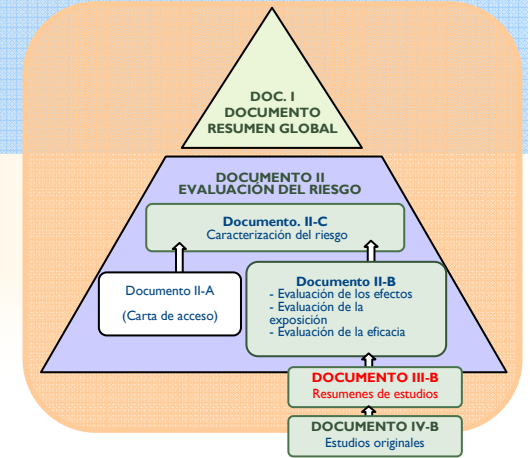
DOC. I
DOCUMENTO
RESUMEN GLOBAL

DOCUMENTO II
EVALUACIÓN DEL RIESGO

Documento. II-C
Caracterización del riesgo

Documento II-A

(Carta de acceso)

Documento II-B
- Evaluación de los efectos
- Evaluación de la exposición
- Evaluación de la eficacia

DOCUMENTO III-B
Resumenes de estudios

DOCUMENTO IV-B
Estudios originales